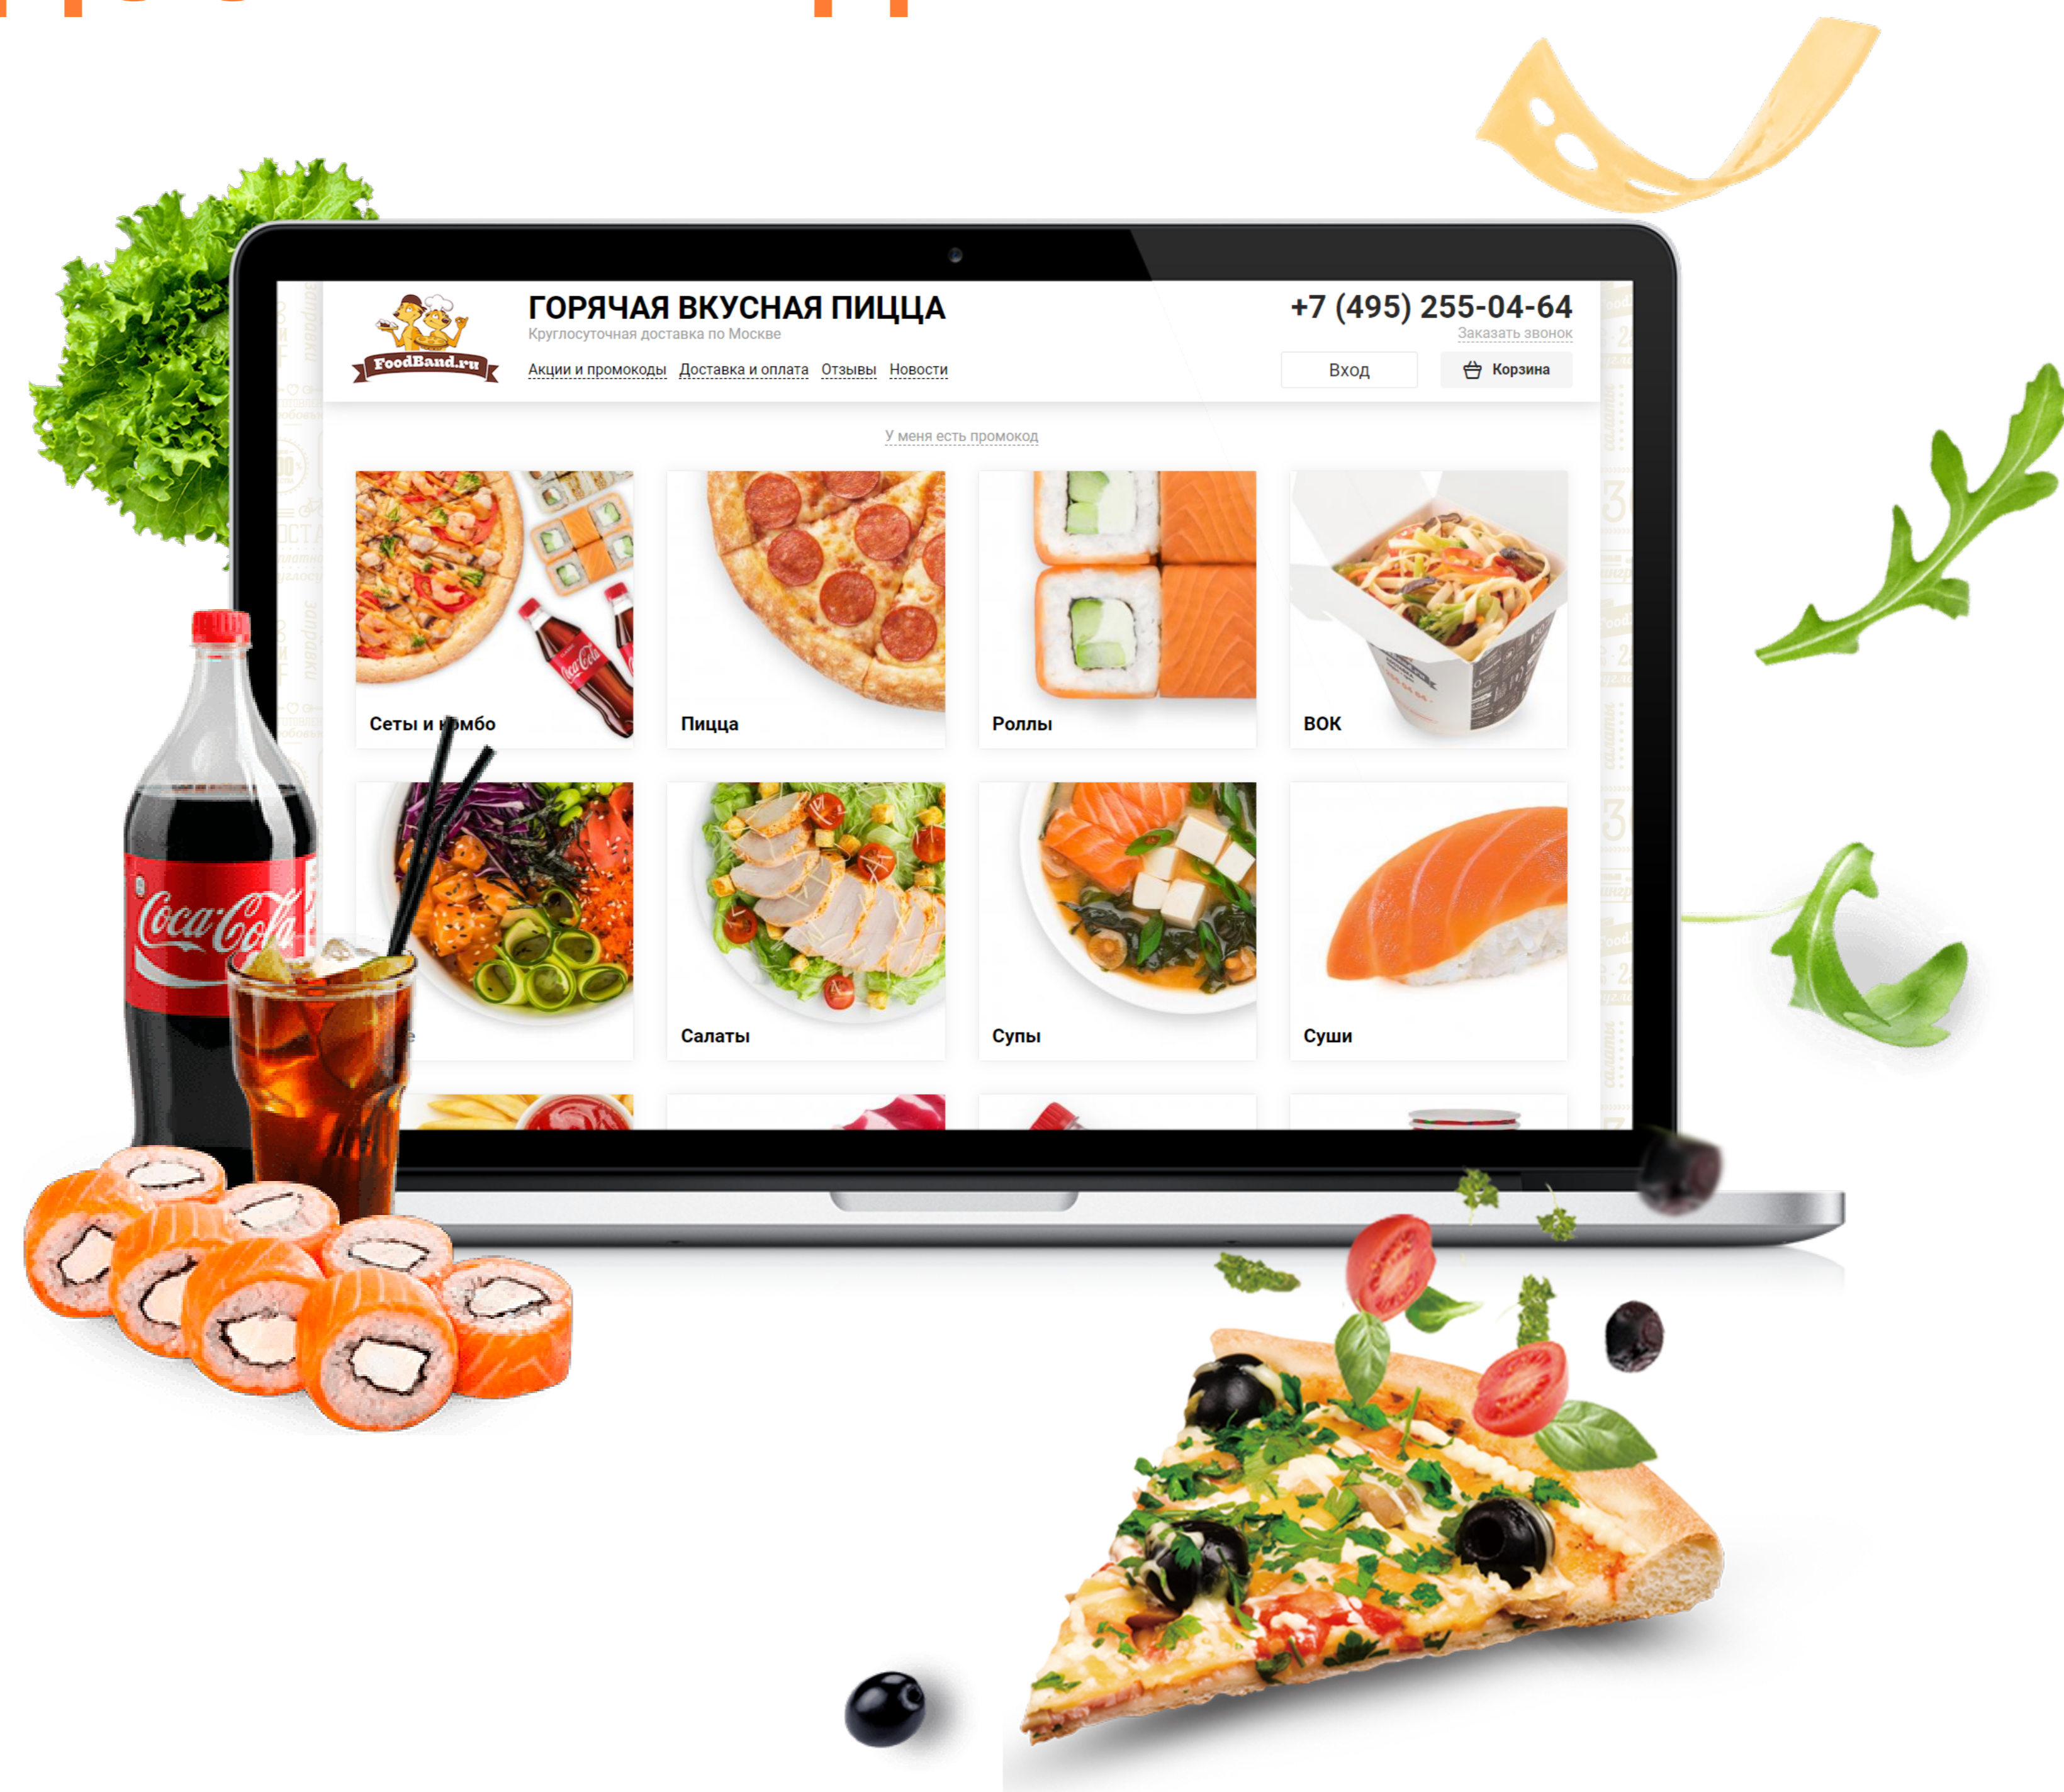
FoodBand.ru

ГОРЯЧАЯ ВКУСНАЯ ПИЦЦА
Круглосуточная доставка по Москве

Акции и промокоды Доставка и оплата Отзывы Новости

+7 (495) 255-04-64
Заказать звонок

Вход
Корзина

У меня есть промокод

Сеты и комбо
Пицца
Роллы
ВОК
Салаты
Супы
Суши